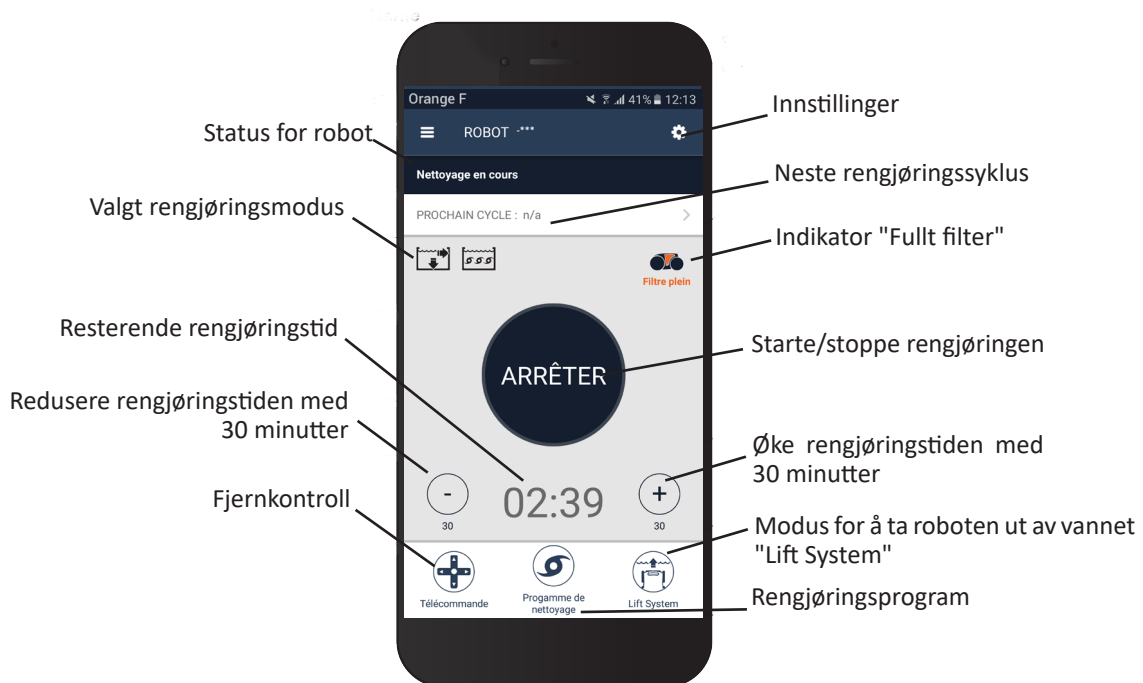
Orange F
41% 12:13

Status for robot

Innstillinger

ROBOT ·***

Nettoyage en cours

Neste rengjøringssyklus

Valgt rengjøringsmodus

PROCHAIN CYCLE : n/a

Indikator "Fullt filter"

Filtre plein

Resterende rengjøringstid

Starte/stoppe rengjøringen

ARRÊTER

Redusere rengjøringstiden med 30 minutter

Øke rengjøringstiden med 30 minutter

-
30

02:39

+
30

Fjernkontroll

Modus for å ta roboten ut av vannet "Lift System"

Télécommande

Progamme de nettoyage

Lift System

Rengjøringsprogram